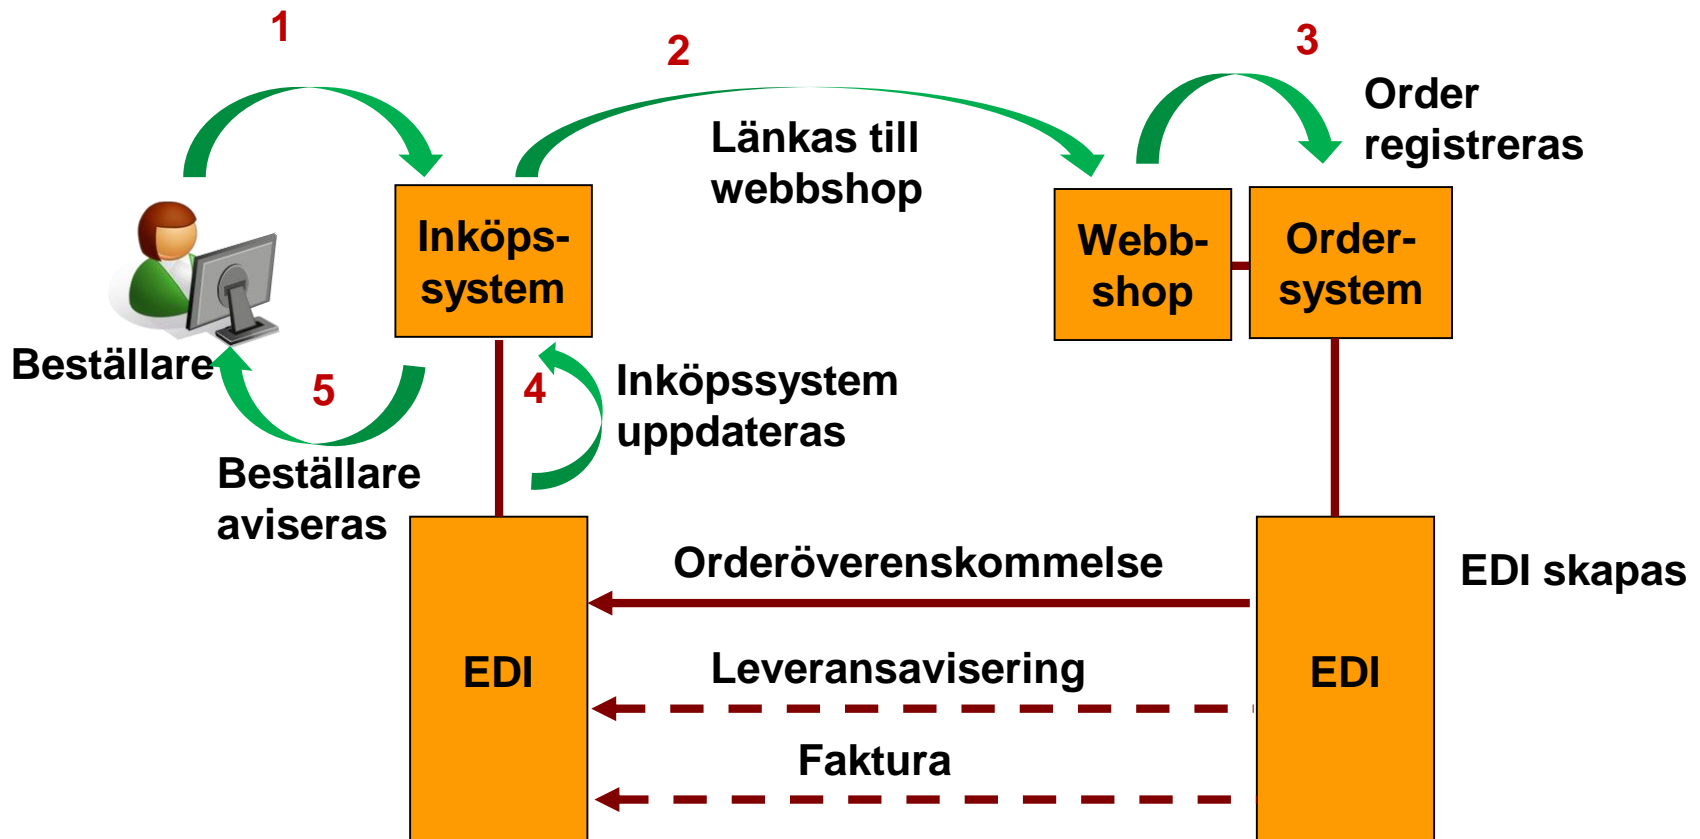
1

2

3

Länkas till webbshop

Order registreras

Inköps-system

Webb-shop

Order-system

Beställare

5

4

Inköpssystem uppdateras

Beställare aviseras

EDI

EDI skapas

Orderöverenskommelse

Leveransavisering

Faktura

EDI